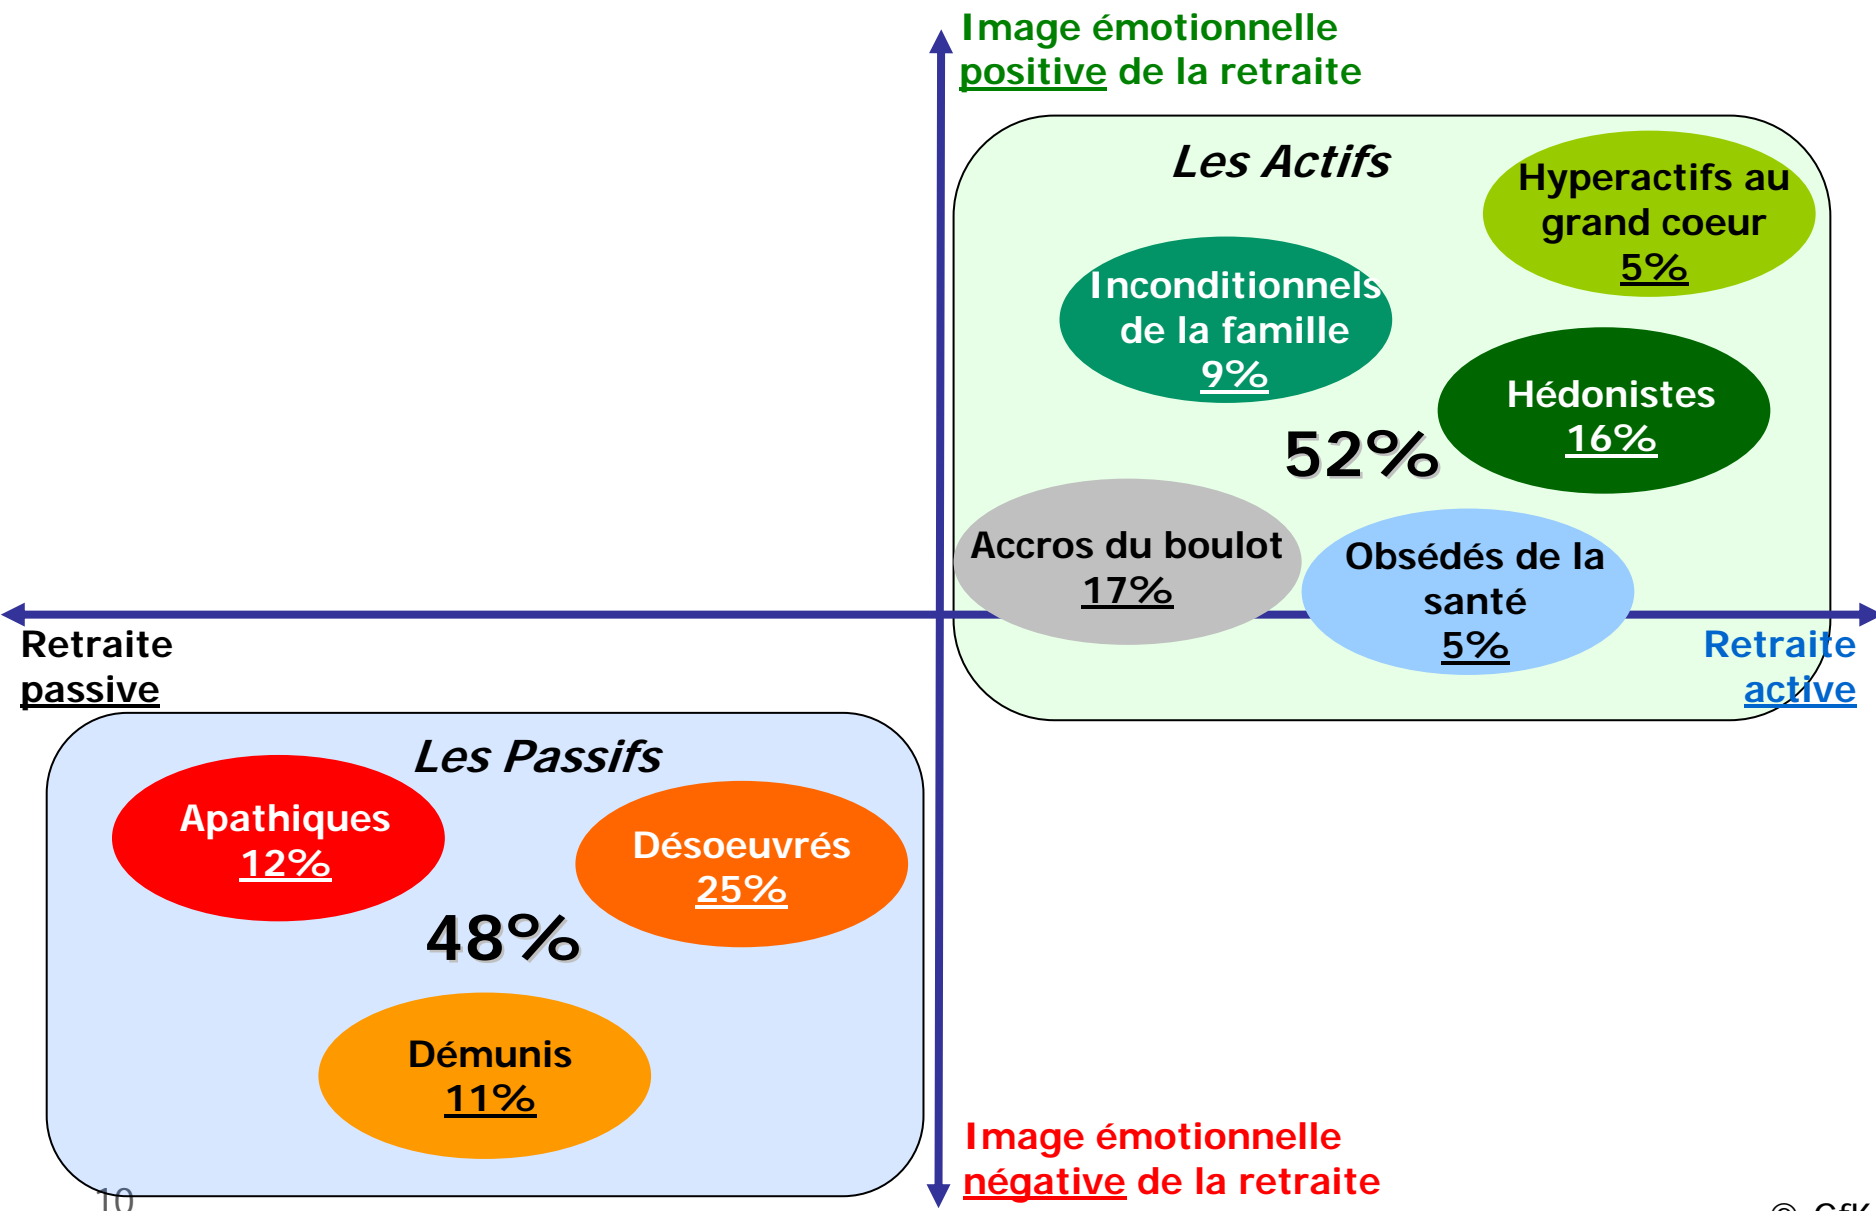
Image émotionnelle positive de la retraite

Les Actifs

Hyperactifs au grand coeur 5%

Inconditionnels de la famille 9%

Hédonistes 16%

52%

Accros du boulot 17%

Obsédés de la santé 5%

Retraite passive

Retraite active

Les Passifs

Apathiques 12%

Désoeuvrés 25%

48%

Démunis 11%

Image émotionnelle négative de la retraite

10

© GfK